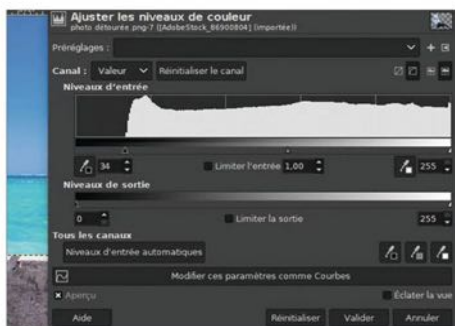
Ajuster les niveaux de couleur
photo détourée.png-7 ([AdobeStock_86900804] (importée))

Préréglages :

Canal : Valeur Réinitialiser le canal

Niveaux d'entrée

34 Limiter l'entrée 1,00 255

Niveaux de sortie

0 Limiter la sortie 255

Tous les canaux

Niveaux d'entrée automatiques

Modifier ces paramètres comme Courbes

Aperçu Éclater la vue

Aide Réinitialiser Valider Annuler